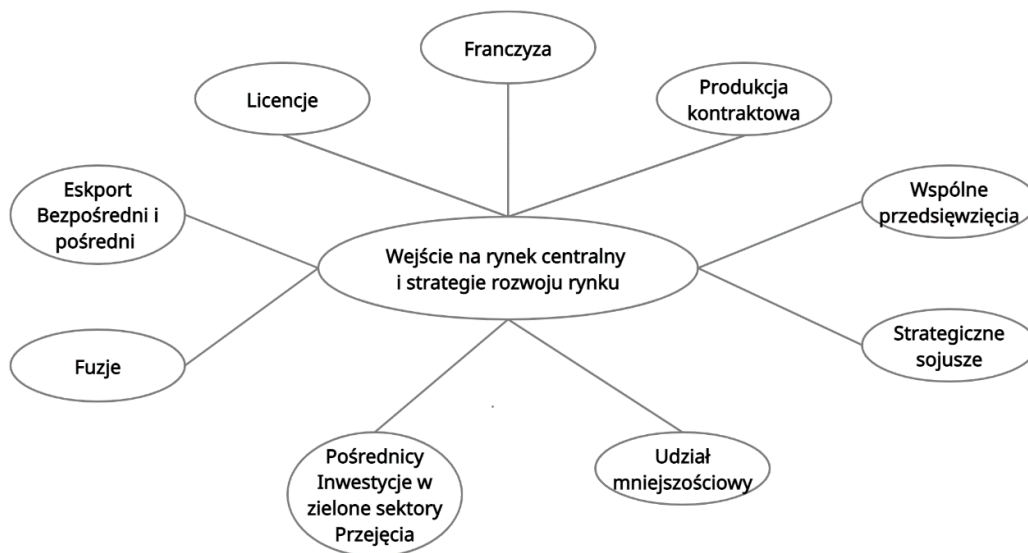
Franczyza

Licencje

Produkcja kontraktowa

Eskport Bezpośredni i pośredni

Wspólne przedsięwzięcia

Wejście na rynek centralny i strategie rozwoju rynku

Strategiczne sojusze

Fuzje

Pośrednicy Inwestycje w zielone sektory Przejęcia

Udział mniejszościowy